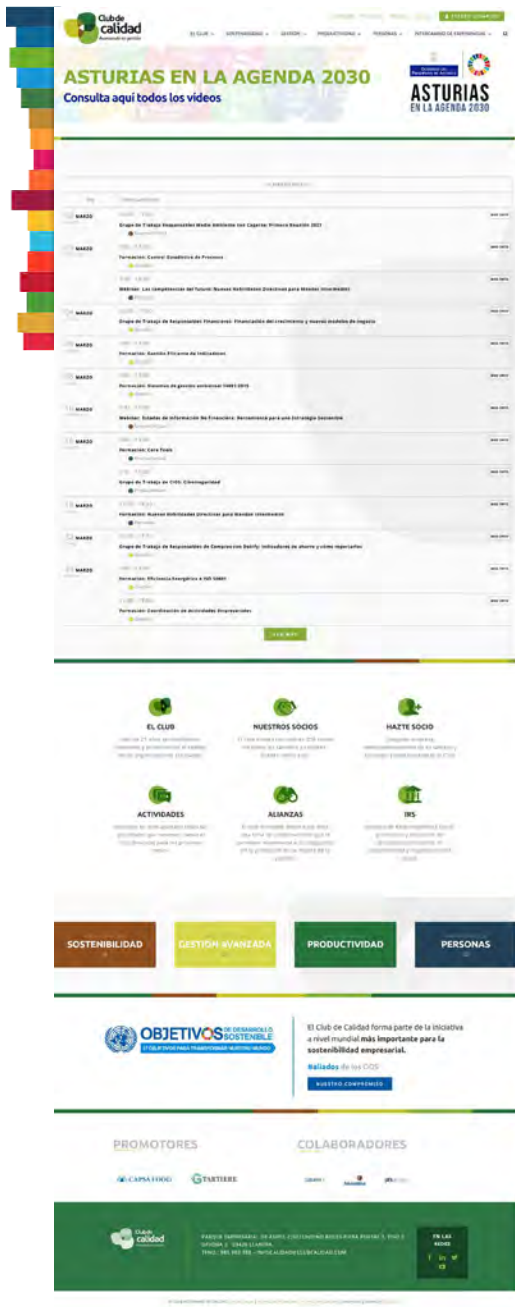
Club de calidad

EL CLUB · SOSTENIBILIDAD · GESTIÓN · PRODUCTIVIDAD · PERSONAS · INTERCAMBIO DE EXPERIENCIAS

ASTURIAS EN LA AGENDA 2030

Consulta aquí todos los videos

ASTURIAS EN LA AGENDA 2030

| | |
|---|---|
| MARZO | Grupo de Trabajo Responsables Medio Ambiente con Cogersa: Primera Reunión 2021 |
| MARZO | Formación: Control Estadístico de Procesos |
| | Webinar: Las competencias del futuro: Nuevas habilidades directivas para liderar trasformación |
| MARZO | Grupo de Trabajo de Responsables Financieros: Financiación del crecimiento y nuevos modelos de negocio |
| MARZO | Formación: Gestión Eficiente de Indicadores |
| MARZO | Formación: Sistemas de gestión ambiental 14001:2015 |
| MARZO | Webinar: Estados de Información No Financiera: Herramienta para una Estrategia Sostenible |
| MARZO | Formación: Core Tools |
| | Grupo de Trabajo de CIOS: Ciberseguridad |
| MARZO | Formación: Nuevas Habilidades Directivas para liderar Intraemprender |
| MARZO | Grupo de Trabajo de Responsables de Compras con Dotfly: Indicadores de ahorro y cómo reportarlos |
| MARZO | Formación: Eficiencia Energética e ISO 50001 |
| | Formación: Coordinación de Actividades Empresariales |

EL CLUB

NUESTROS SOCIOS

HAZTE SOCIO

ACTIVIDADES

ALIANZAS

IRS

SOSTENIBILIDAD

GESTIÓN AVANZADA

PRODUCTIVIDAD

PERSONAS

OBJETIVOS DE DESARROLLO SOSTENIBLE

El Club de Calidad forma parte de la iniciativa a nivel mundial más importante para la sostenibilidad empresarial.

Aliados de los ODS

NUESTRO COMPROMISO

PROMOTORES

COLABORADORES

CAPSA FOOD

TARTIERE

Club de calidad